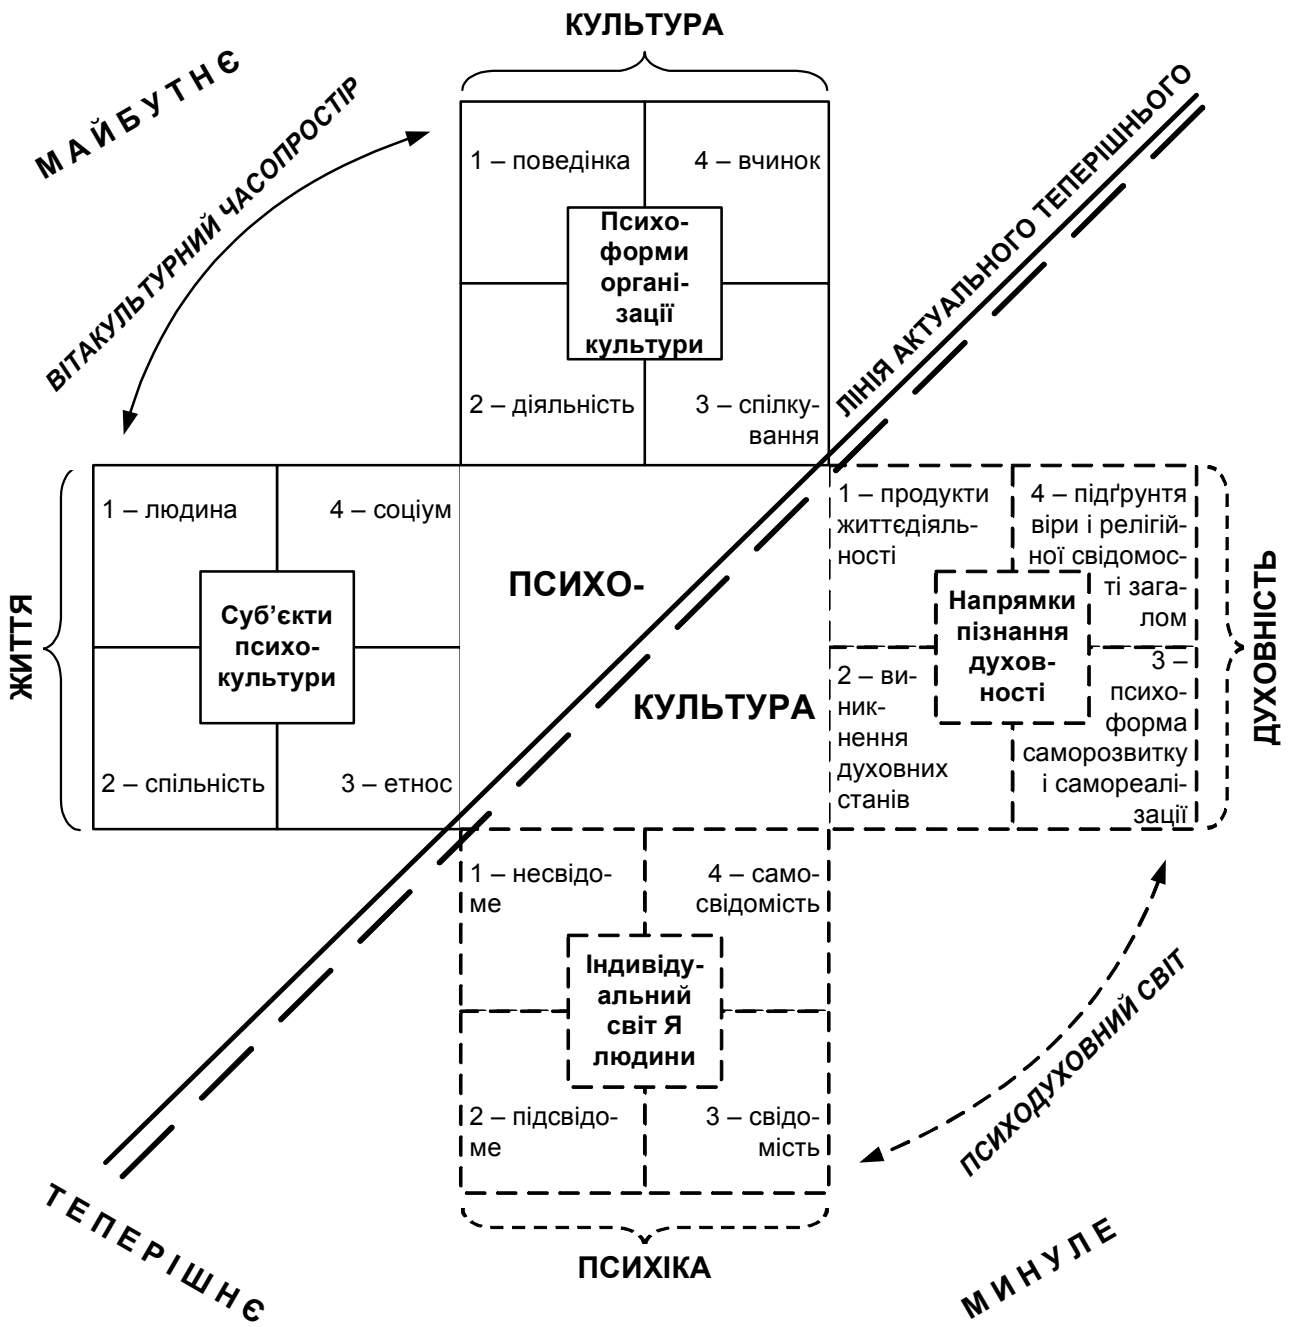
КУЛЬТУРА

МАЙБУТНЄ

ВІТАКУЛЬТУРНИЙ ЧАСОПРОСТІР

ЛІНІЯ АКТУАЛЬНОГО ТЕПЕРІШНЬОГО

1 – поведінка

4 – вчинок

Психоформи організації культури

2 – діяльність

3 – спілкування

ЖИТТЯ

1 – людина

4 – соціум

Суб'єкти психокультури

2 – спільність

3 – етнос

ПСИХО-

КУЛЬТУРА

1 – продукти життєдіяльності

4 – підґрунтя віри і релігійної свідомості загалом

Напрямки пізнання духовності

2 – виникнення духовних станів

3 – психоформа саморозвитку і самореалізації

ДУХОВНІСТЬ

1 – несвідоме

4 – самосвідомість

Індивідуальний світ Я людини

2 – підсвідоме

3 – свідомість

ПСИХОДУХОВНИЙ СВІТ

ПСИХІКА

ТЕПЕРІШНЄ

МИНУЛЕ